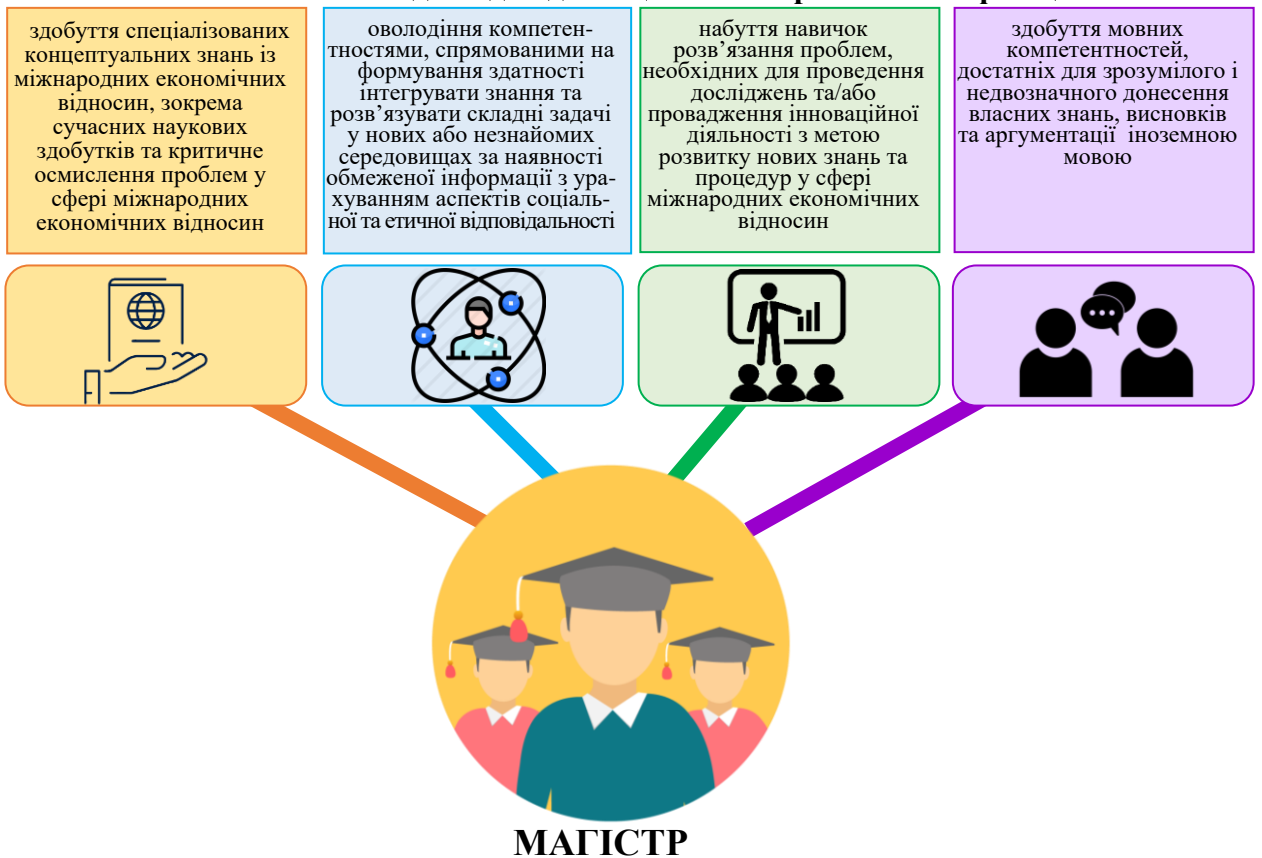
здобуття спеціалізованих концептуальних знань із міжнародних економічних відносин, зокрема сучасних наукових здобутків та критичне осмислення проблем у сфері міжнародних економічних відносин

оволодіння компетентностями, спрямованими на формування здатності інтегрувати знання та розв’язувати складні задачі у нових або незнайомих середовищах за наявності обмеженої інформації з урахуванням аспектів соціальної та етичної відповідальності

набуття навичок розв’язання проблем, необхідних для проведення досліджень та/або провадження інноваційної діяльності з метою розвитку нових знань та процедур у сфері міжнародних економічних відносин

здобуття мовних компетентностей, достатніх для зрозумілого і недвозначного донесення власних знань, висновків та аргументації іноземною мовою

МАГІСТР